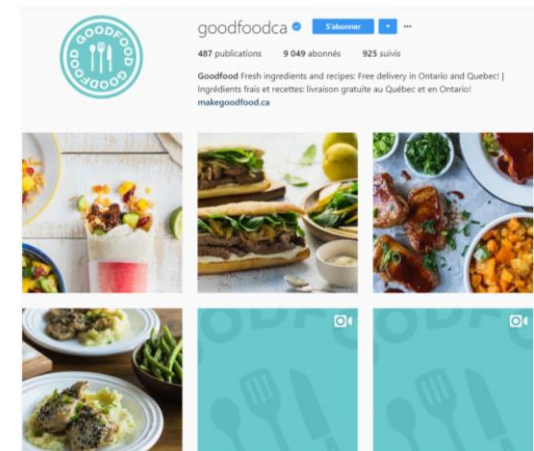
GOODFOOD GOODFOOD

goodfoodca S'abonner ▾ ···

487 publications 9 049 abonnés 925 suivis

Goodfood Fresh ingredients and recipes: Free delivery in Ontario and Quebec! | Ingrédients frais et recettes: livraison gratuite au Québec et en Ontario!
makegoodfood.ca

GOODFO

GOODFO